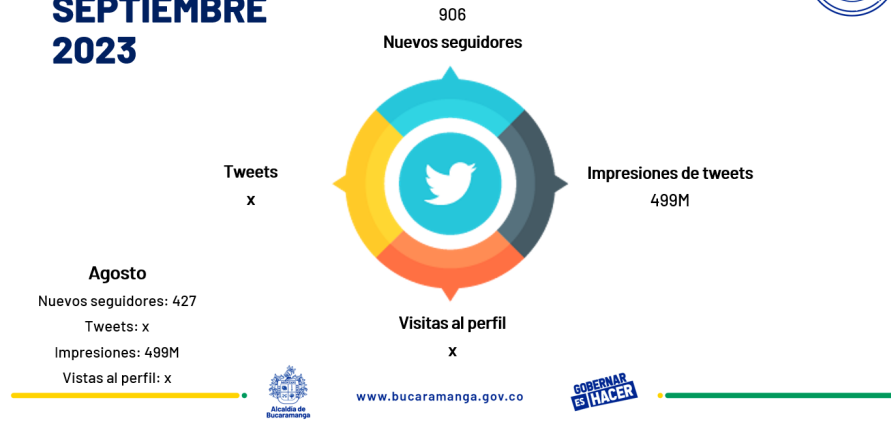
SEPTIEMBRE 2023

906
Nuevos seguidores

Tweets
x

Impresiones de tweets
499M

Visitas al perfil
x

Agosto
Nuevos seguidores: 427
Tweets: x
Impresiones: 499M
Vistas al perfil: x

Alcaldía de Bucaramanga

www.bucaramanga.gov.co

GOBERNAR ES HACER